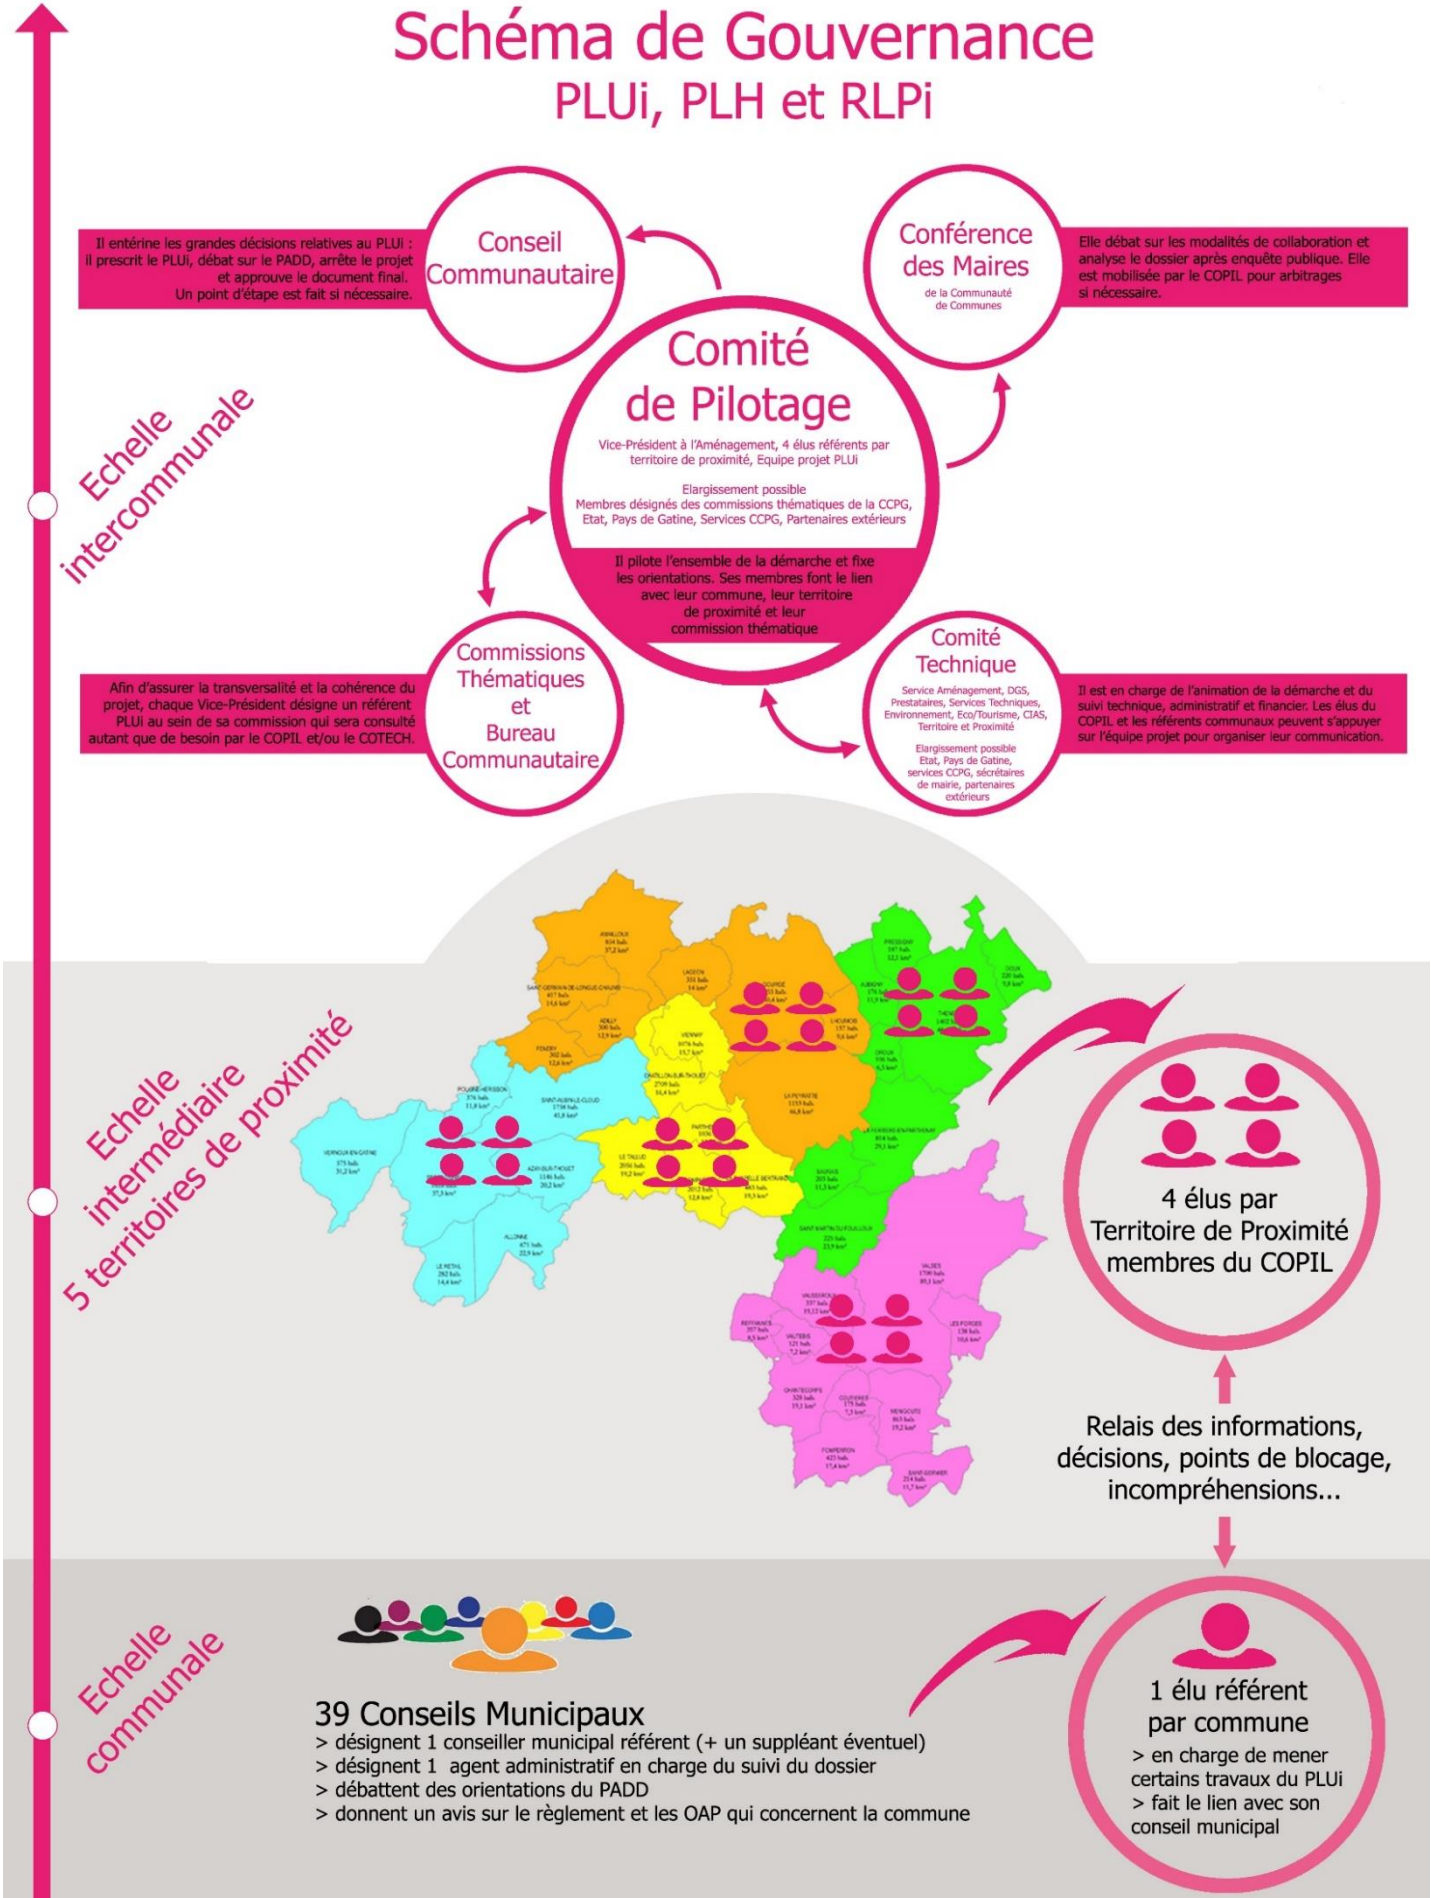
Schéma de Gouvernance
PLUi, PLH et RLPi

Echelle intercommunale

Il entérine les grandes décisions relatives au PLUi : il prescrit le PLUi, débat sur le PADD, arrête le projet et approuve le document final. Un point d'étape est fait si nécessaire.

Conseil Communautaire

Conférence des Maires
de la Communauté de Communes

Elle débat sur les modalités de collaboration et analyse le dossier après enquête publique. Elle est mobilisée par le COPIL pour arbitrages si nécessaire.

Comité de Pilotage
Vice-Président à l'Aménagement, 4 élus référents par territoire de proximité, Equipe projet PLUi

Elargissement possible
Membres désignés des commissions thématiques de la CCPG, Etat, Pays de Gatine, Services CCPG, Partenaires extérieurs

Il pilote l'ensemble de la démarche et fixe les orientations. Ses membres font le lien avec leur commune, leur territoire de proximité et leur commission thématique

Afin d'assurer la transversalité et la cohérence du projet, chaque Vice-Président désigne un référent PLUi au sein de sa commission qui sera consulté autant que de besoin par le COPIL et/ou le COTECH.

Commissions Thématiques et Bureau Communautaire

Comité Technique
Service Aménagement, DGS, Prestataires, Services Techniques, Environnement, Eco/Tourisme, CIAS, Territoire et Proximité

Elargissement possible
Etat, Pays de Gatine, services CCPG, secrétaires de mairie, partenaires extérieurs

Il est en charge de l'animation de la démarche et du suivi technique, administratif et financier. Les élus du COPIL et les référents communaux peuvent s'appuyer sur l'équipe projet pour organiser leur communication.

Echelle intermédiaire
5 territoires de proximité

4 élus par Territoire de Proximité membres du COPIL

Relais des informations, décisions, points de blocage, incompréhensions...

Echelle communale

39 Conseils Municipaux
> désignent 1 conseiller municipal référent (+ un suppléant éventuel)
> désignent 1 agent administratif en charge du suivi du dossier
> débattent des orientations du PADD
> donnent un avis sur le règlement et les OAP qui concernent la commune

1 élu référent par commune
> en charge de mener certains travaux du PLUi
> fait le lien avec son conseil municipal